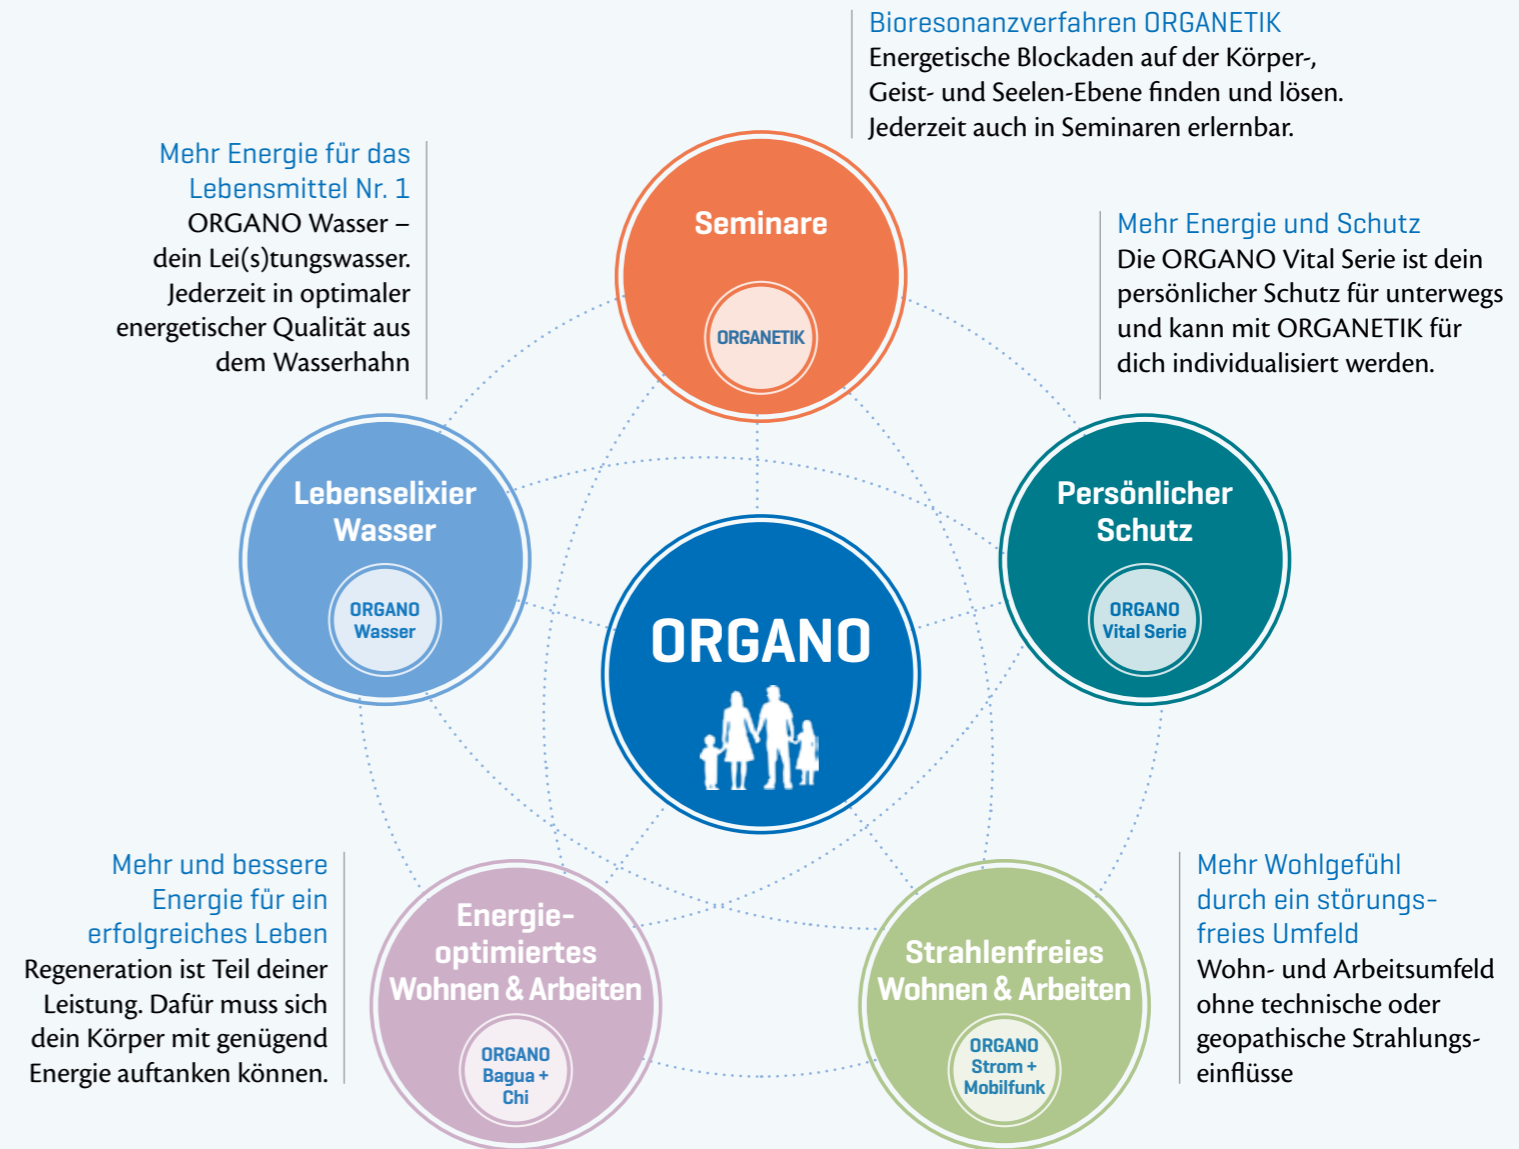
Bioresonanzverfahren ORGANETIK
Energetische Blockaden auf der Körper-, Geist- und Seelen-Ebene finden und lösen. Jederzeit auch in Seminaren erlernbar.

Mehr Energie für das Lebensmittel Nr. 1
ORGANO Wasser – dein Lei(s)tungswasser. Jederzeit in optimaler energetischer Qualität aus dem Wasserhahn

Seminare
ORGANETIK

Mehr Energie und Schutz
Die ORGANO Vital Serie ist dein persönlicher Schutz für unterwegs und kann mit ORGANETIK für dich individualisiert werden.

Lebenselixier Wasser
ORGANO Wasser

ORGANO

Persönlicher Schutz
ORGANO Vital Serie

Mehr und bessere Energie für ein erfolgreiches Leben
Regeneration ist Teil deiner Leistung. Dafür muss sich dein Körper mit genügend Energie auftanken können.

Energieoptimiertes Wohnen & Arbeiten
ORGANO Bagua + Chi

Strahlenfreies Wohnen & Arbeiten
ORGANO Strom + Mobilfunk

Mehr Wohlgefühl durch ein störungsfreies Umfeld
Wohn- und Arbeitsumfeld ohne technische oder geopathische Strahlungseinflüsse